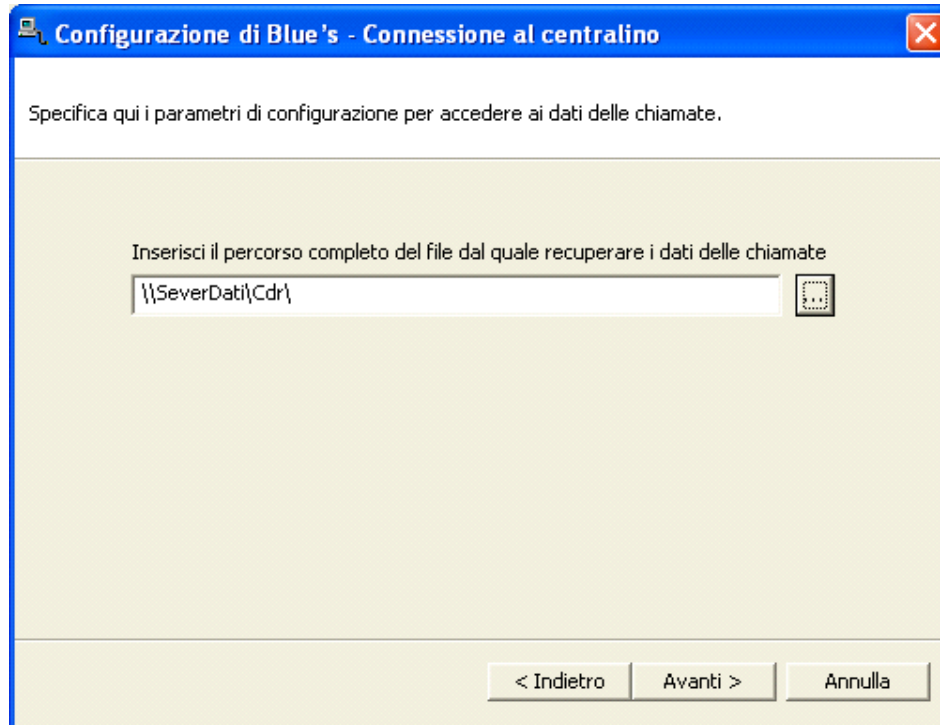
Configurazione di Blue's - Connessione al centralino

Specifica qui i parametri di configurazione per accedere ai dati delle chiamate.

Inserisci il percorso completo del file dal quale recuperare i dati delle chiamate

\\SeverDati\Cdr\

...

< Indietro

Avanti >

Annulla